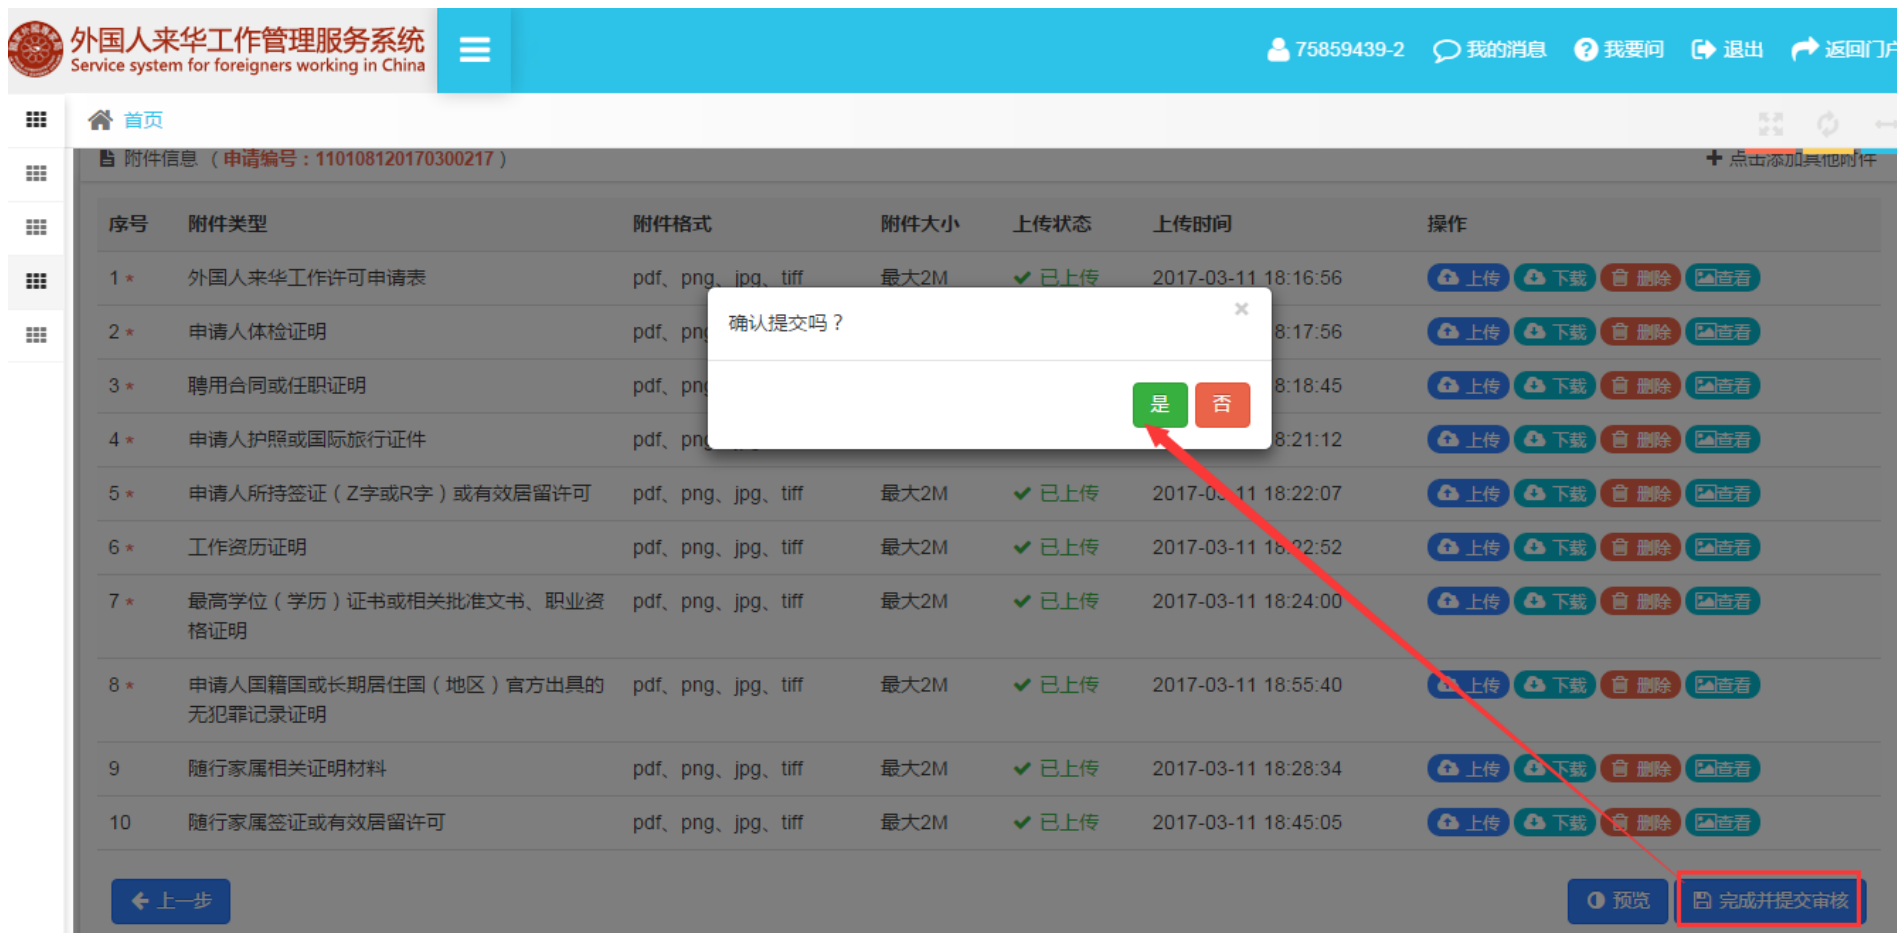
外国人来华工作管理服务系统
Service system for foreigners working in China

75859439-2 我的消息 我要问 退出 返回门户

首页

附件信息 （申请编号：110108120170300217）

点击添加其他附件

| 序号 | 附件类型 | 附件格式 | 附件大小 | 上传状态 | 上传时间 | 操作 |
|---|---|---|---|---|---|---|
| 1 * | 外国人来华工作许可申请表 | pdf、png、jpg、tiff | 最大2M | 已上传 | 2017-03-11 18:16:56 | 上传 下载 删除 查看 |
| 2 * | 申请人体检证明 | pdf、pn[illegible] | | | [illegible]8:17:56 | 上传 下载 删除 查看 |
| 3 * | 聘用合同或任职证明 | pdf、pn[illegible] | | | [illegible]8:18:45 | 上传 下载 删除 查看 |
| 4 * | 申请人护照或国际旅行证件 | pdf、pn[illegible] | | | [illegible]8:21:12 | 上传 下载 删除 查看 |
| 5 * | 申请人所持签证（Z字或R字）或有效居留许可 | pdf、png、jpg、tiff | 最大2M | 已上传 | 2017-0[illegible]11 18:22:07 | 上传 下载 删除 查看 |
| 6 * | 工作资历证明 | pdf、png、jpg、tiff | 最大2M | 已上传 | 2017-03-11 18:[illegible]2:52 | 上传 下载 删除 查看 |
| 7 * | 最高学位（学历）证书或相关批准文书、职业资格证明 | pdf、png、jpg、tiff | 最大2M | 已上传 | 2017-03-11 18:24:00 | 上传 下载 删除 查看 |
| 8 * | 申请人国籍国或长期居住国（地区）官方出具的无犯罪记录证明 | pdf、png、jpg、tiff | 最大2M | 已上传 | 2017-03-11 18:55:40 | 上传 下载 删除 查看 |
| 9 | 随行家属相关证明材料 | pdf、png、jpg、tiff | 最大2M | 已上传 | 2017-03-11 18:28:34 | 上传 下载 删除 查看 |
| 10 | 随行家属签证或有效居留许可 | pdf、png、jpg、tiff | 最大2M | 已上传 | 2017-03-11 18:45:05 | 上传 下载 删除 查看 |

确认提交吗？
×
是 否

上一步

预览 完成并提交审核